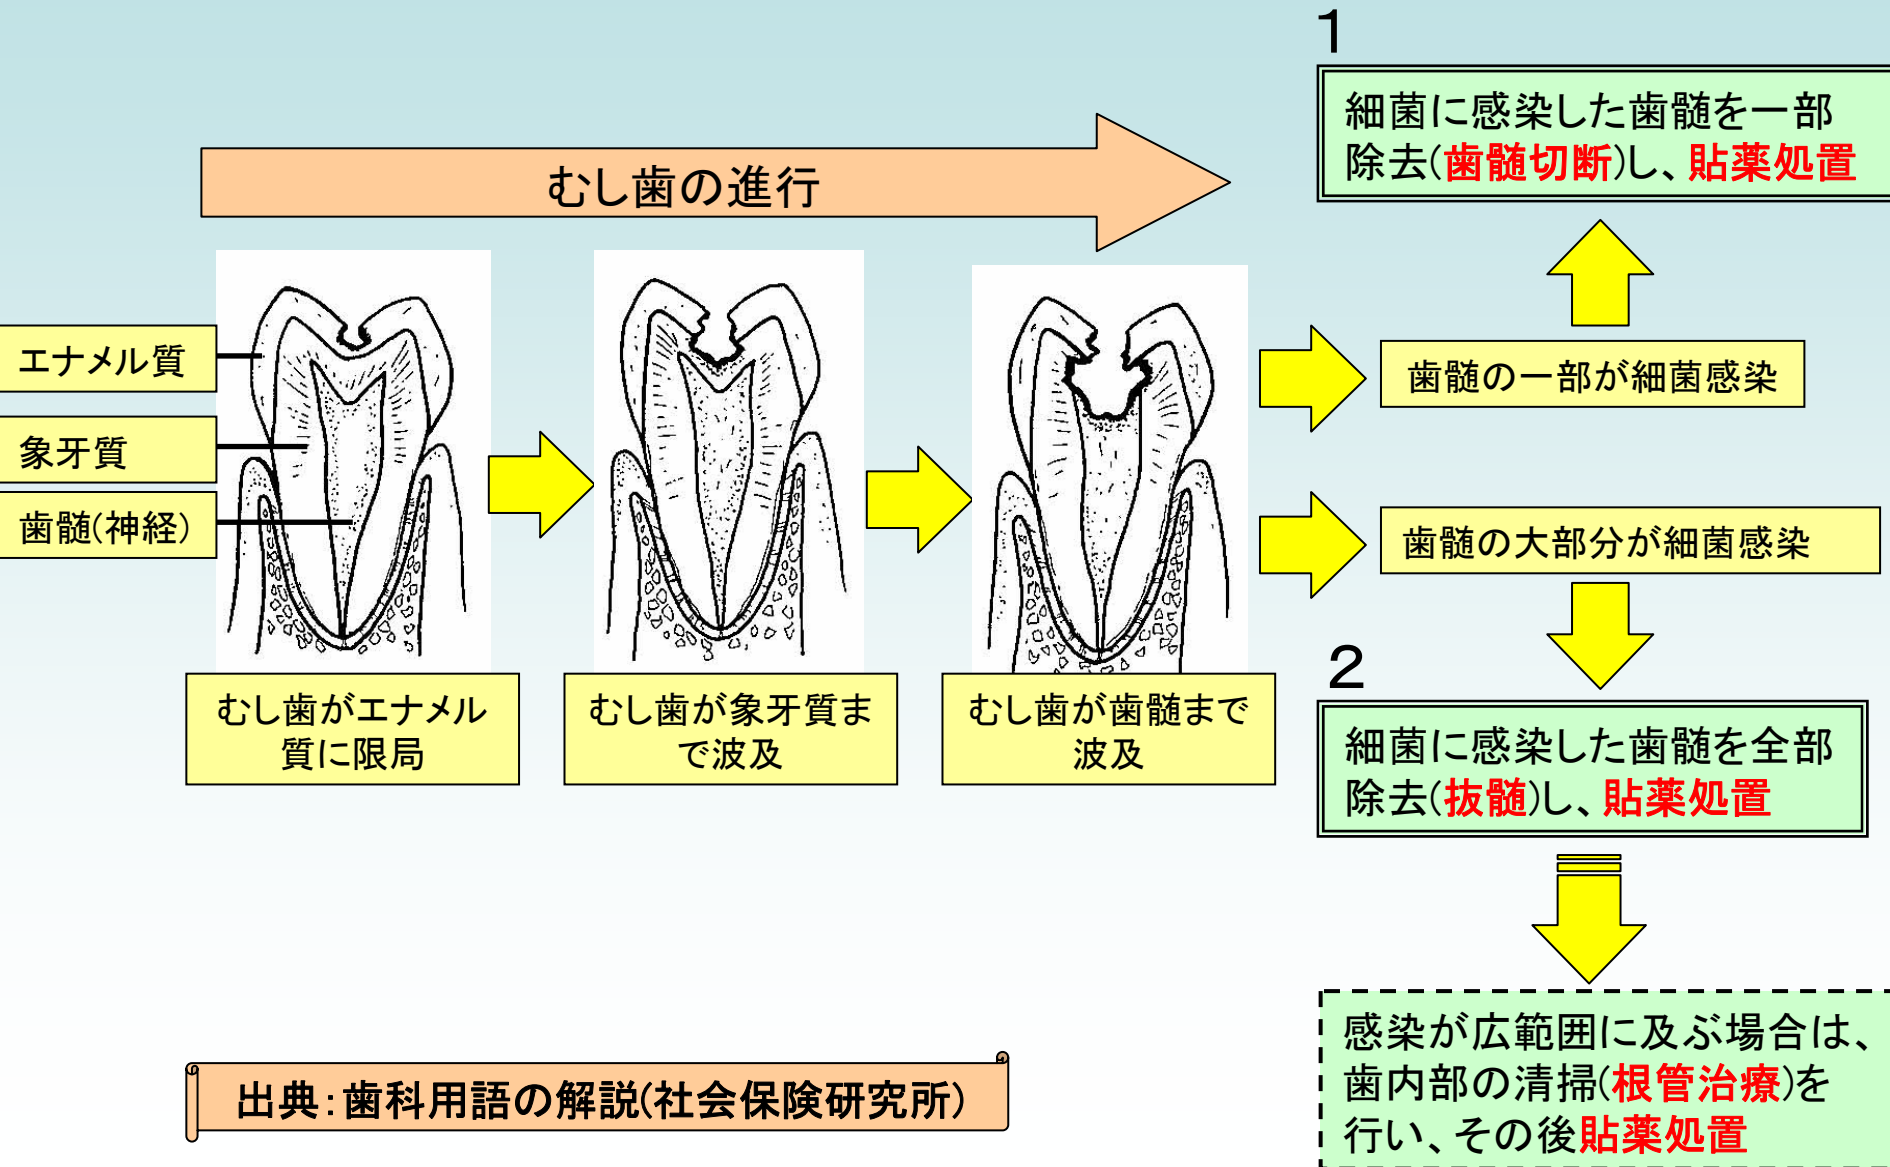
むし歯の進行

エナメル質

象牙質

歯髄(神経)

むし歯がエナメル質に限局

むし歯が象牙質まで波及

むし歯が歯髄まで波及

1

細菌に感染した歯髄を一部除去(歯髄切断)し、貼薬処置

歯髄の一部が細菌感染

歯髄の大部分が細菌感染

2

細菌に感染した歯髄を全部除去(抜髄)し、貼薬処置

感染が広範囲に及ぶ場合は、歯内部の清掃(根管治療)を行い、その後貼薬処置

出典:歯科用語の解説(社会保険研究所)